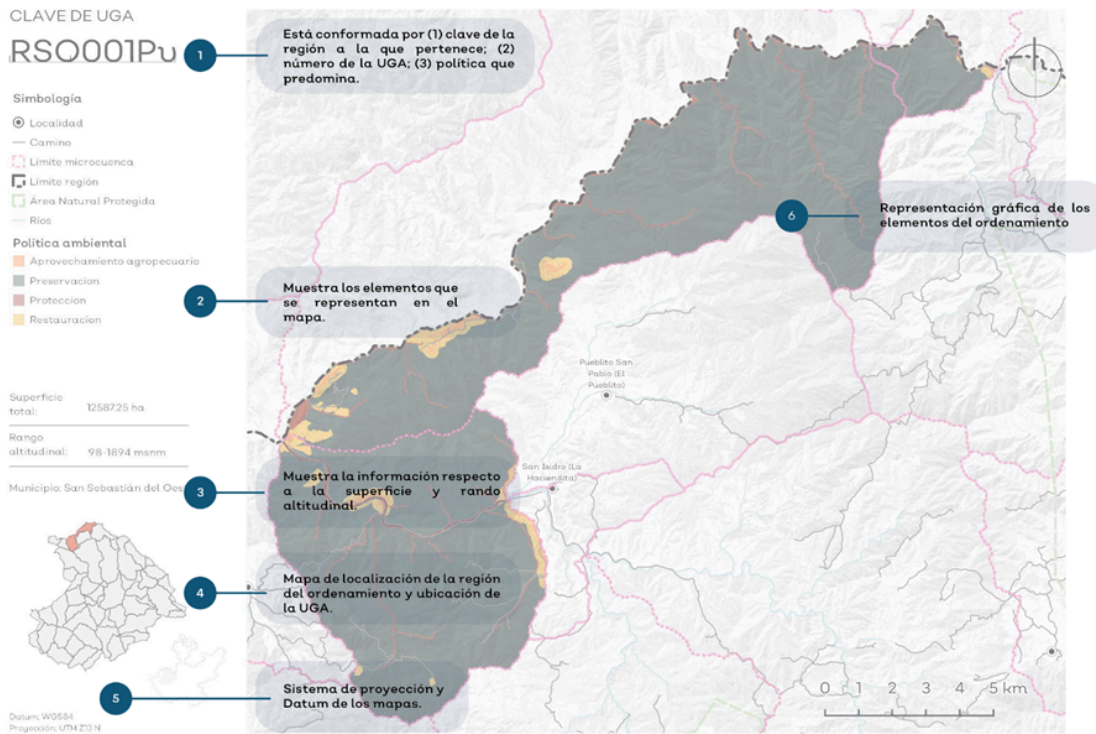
CLAVE DE UGA

RSO001Pu

1

Está conformada por (1) clave de la región a la que pertenece; (2) número de la UGA; (3) política que predomina.

Simbología

Localidad

Camino

Límite microcuenca

Límite región

Área Natural Protegida

Ríos

Política ambiental

Aprovechamiento agropecuario

Preservacion

Proteccion

Restauracion

2

Muestra los elementos que se representan en el mapa.

6

Representación gráfica de los elementos del ordenamiento

Pueblito San Pablo (El Pueblito)

Superficie total: 12587.25 ha

Rango altitudinal: 98-1894 msnm

Municipio: San Sebastián del Oes

3

Muestra la información respecto a la superficie y rando altitudinal.

San Isidro (La Hacienda)

4

Mapa de localización de la región del ordenamiento y ubicación de la UGA.

5

Sistema de proyección y Datum de los mapas.

0 1 2 3 4 5 km

Datum: WGS84
Proyección: UTM Z13 N